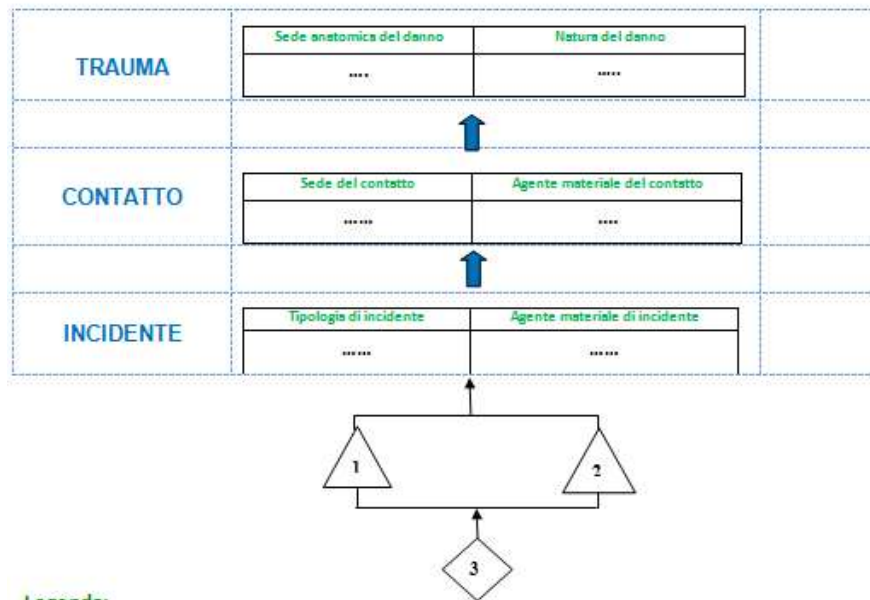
TRAUMA

| Sede anatomica del danno | Natura del danno |
|---|---|
| .... | ..... |

CONTATTO

| Sede del contatto | Agente materiale del contatto |
|---|---|
| ...... | .... |

INCIDENTE

| Tipologia di incidente | Agente materiale di incidente |
|---|---|
| ...... | ...... |

1

2

3

Legenda: